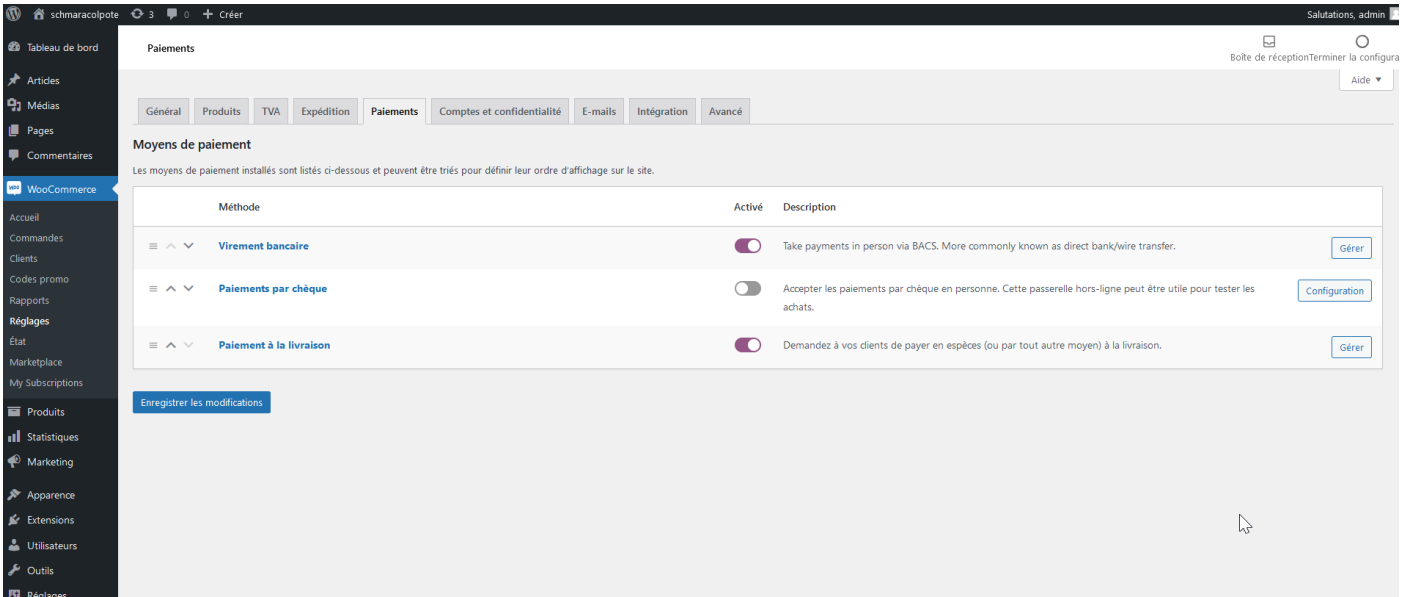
schmaracolpote 3 0 + Créer
Salutations, admin

Tableau de bord
Articles
Médias
Pages
Commentaires
WooCommerce
Accueil
Commandes
Clients
Codes promo
Rapports
Réglages
État
Marketplace
My Subscriptions
Produits
Statistiques
Marketing
Apparence
Extensions
Utilisateurs
Outils
Réglages

Paiements
Boîte de réception
Terminer la configura
Aide ▼

Général | Produits | TVA | Expédition | Paiements | Comptes et confidentialité | E-mails | Intégration | Avancé

Moyens de paiement

Les moyens de paiement installés sont listés ci-dessous et peuvent être triés pour définir leur ordre d'affichage sur le site.

| Méthode | Activé | Description | |
|---|---|---|---|
| Virement bancaire | | Take payments in person via BACS. More commonly known as direct bank/wire transfer. | Gérer |
| Paiements par chèque | | Accepter les paiements par chèque en personne. Cette passerelle hors-ligne peut être utile pour tester les achats. | Configuration |
| Paiement à la livraison | | Demandez à vos clients de payer en espèces (ou par tout autre moyen) à la livraison. | Gérer |

Enregistrer les modifications